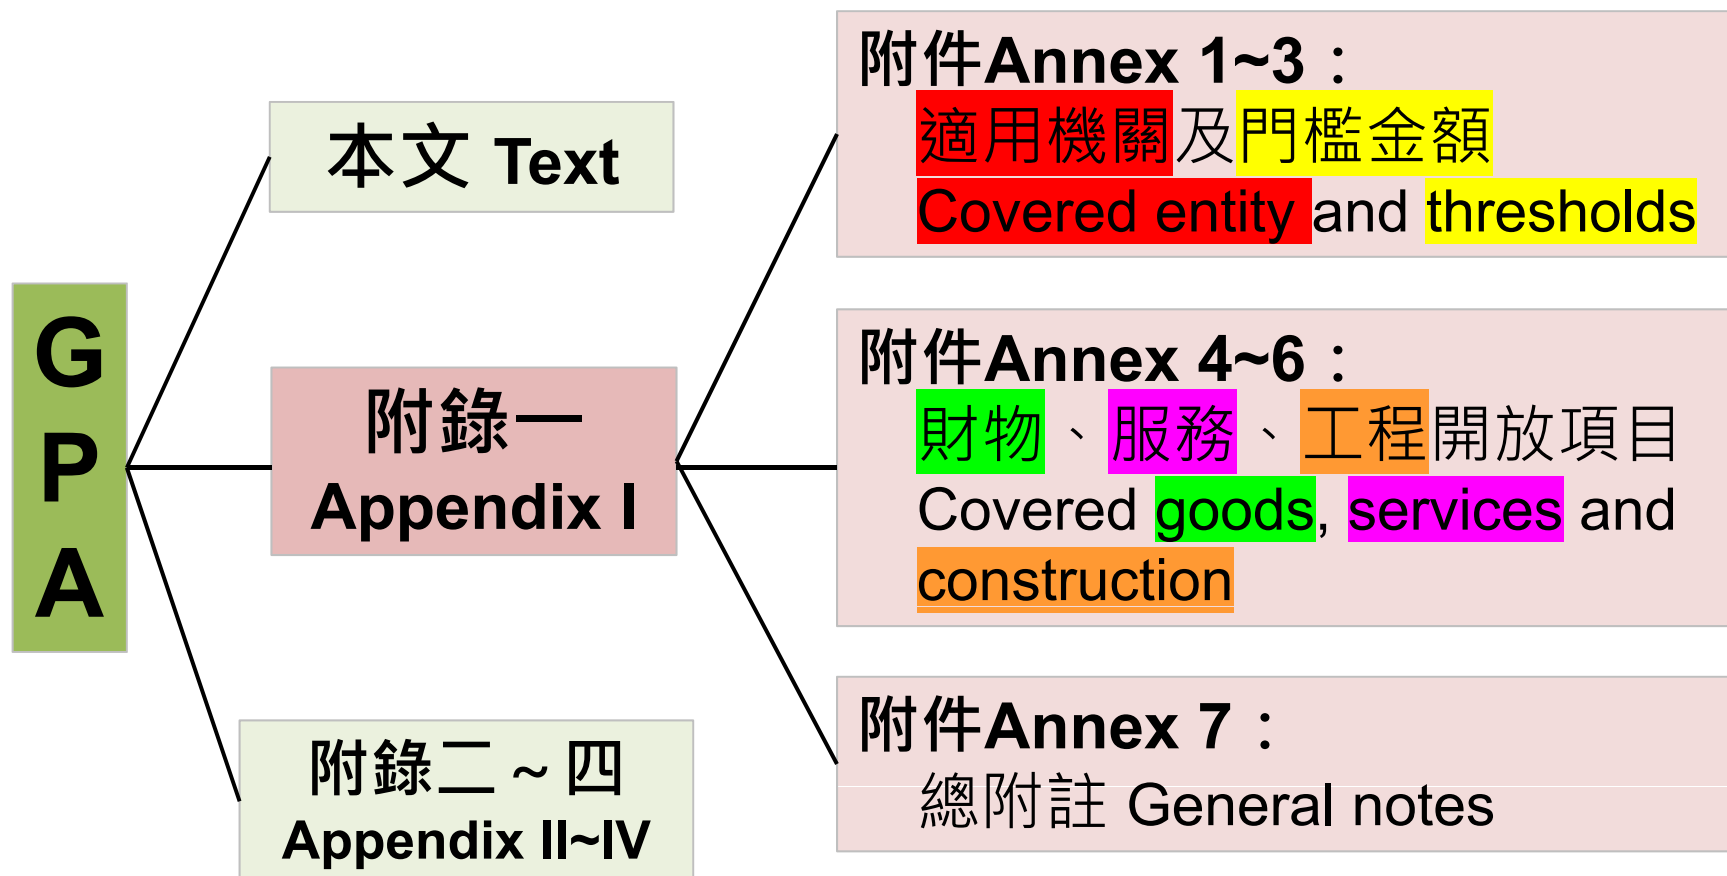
GPA

本文 Text

附錄一
Appendix I

附錄二～四
Appendix II~IV

附件Annex 1~3：
適用機關及門檻金額
Covered entity and thresholds

附件Annex 4~6：
財物、服務、工程開放項目
Covered goods, services and construction

附件Annex 7：
總附註 General notes